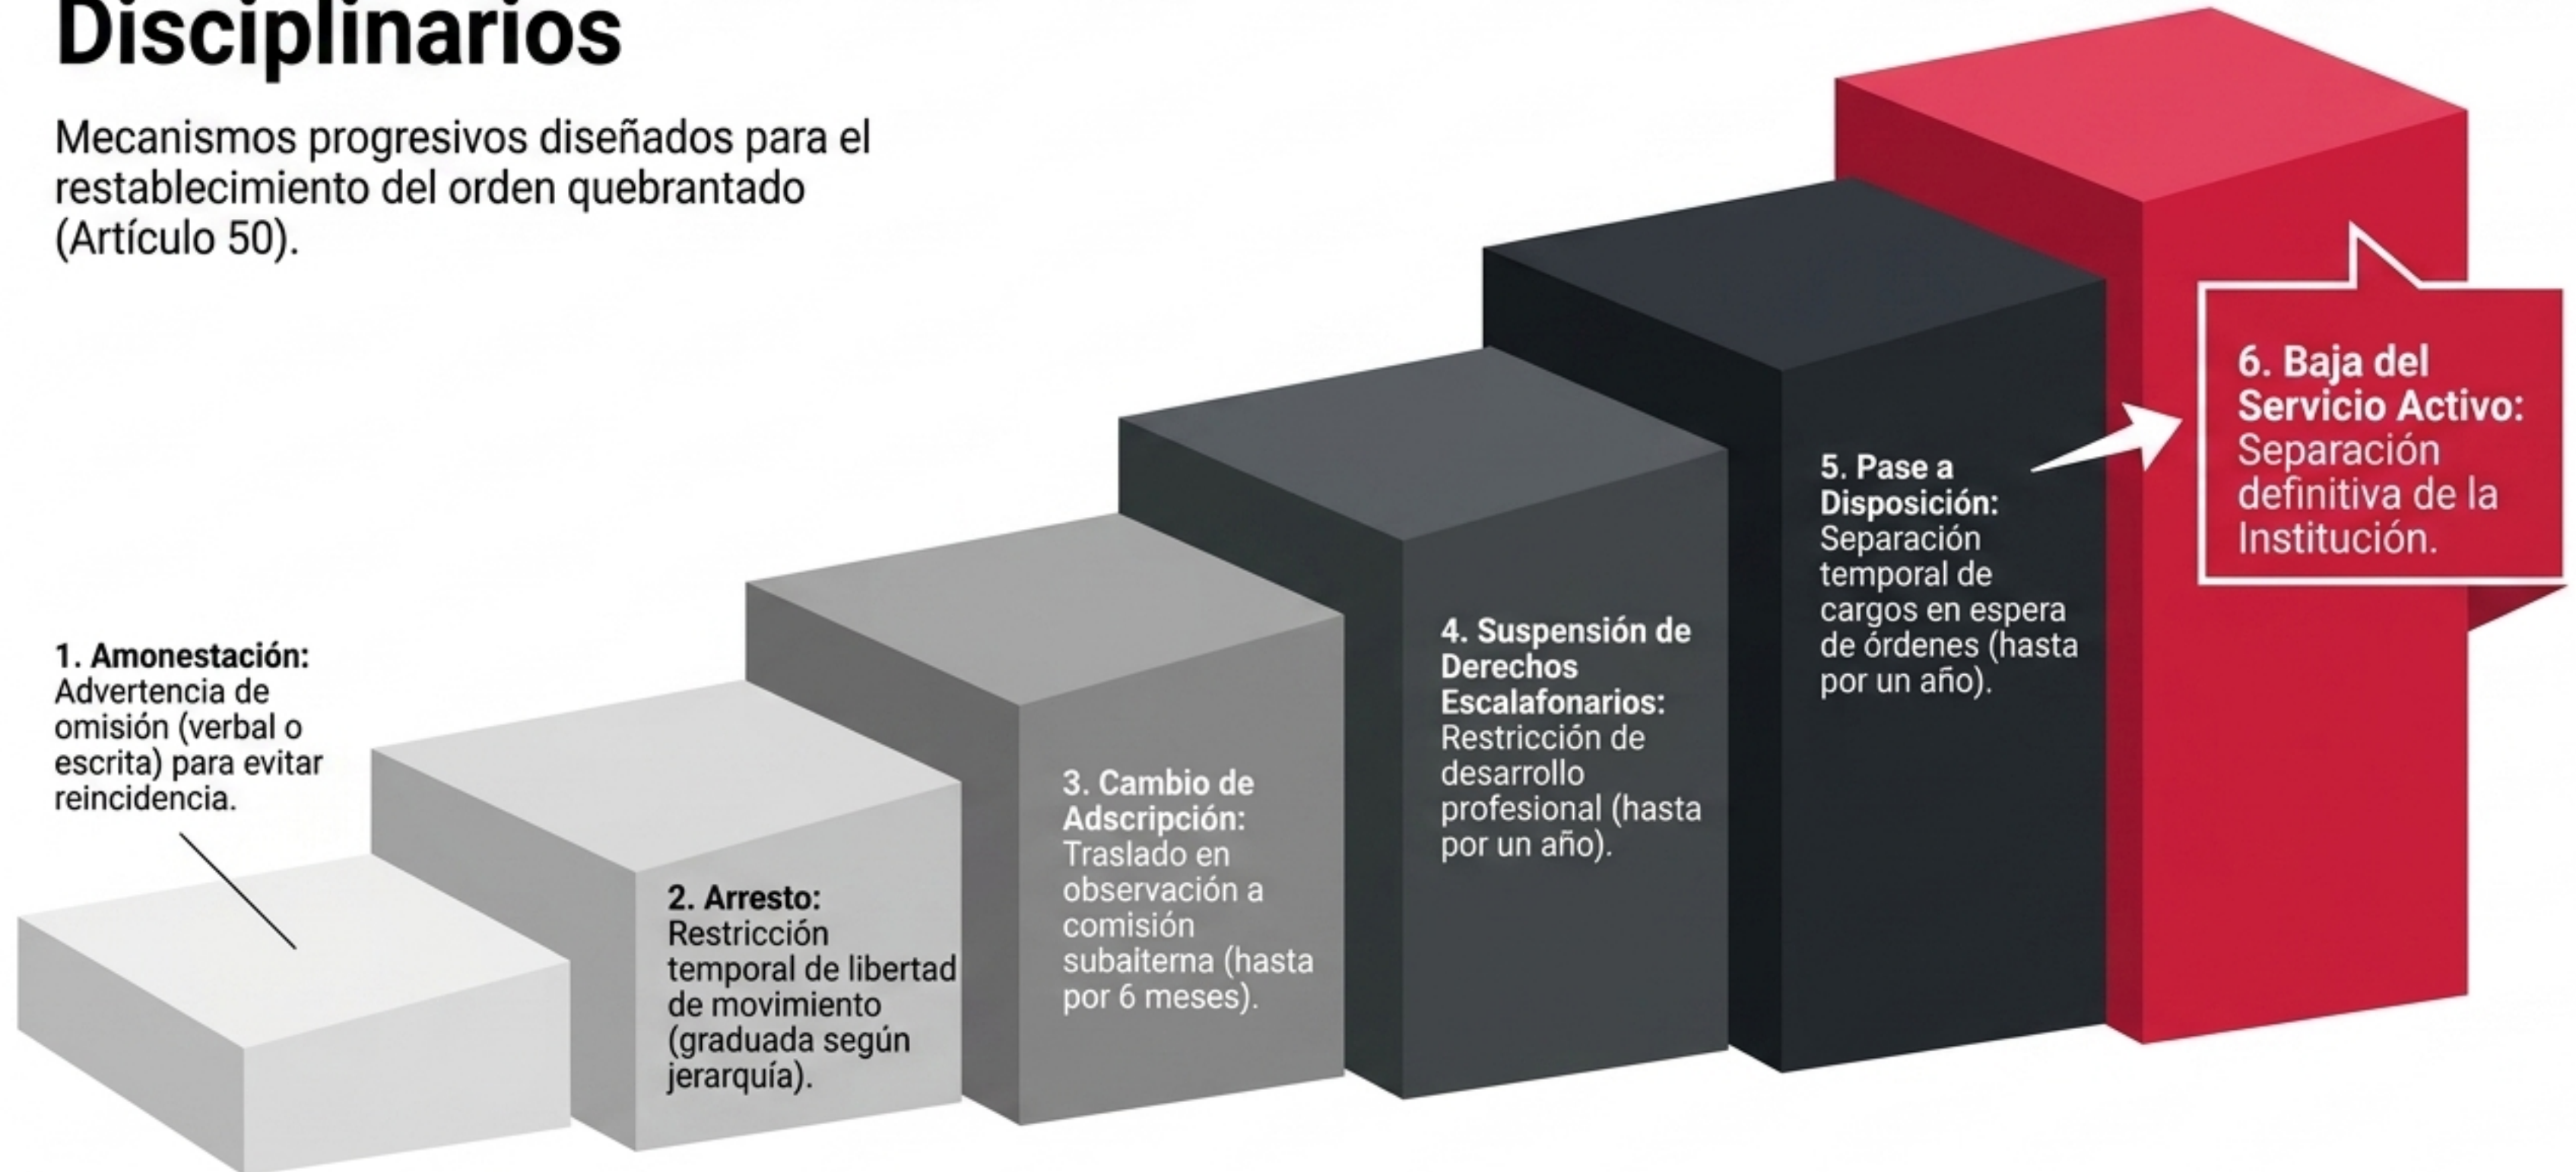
Disciplinarios

Mecanismos progresivos diseñados para el restablecimiento del orden quebrantado (Artículo 50).

1. Amonestación: Advertencia de omisión (verbal o escrita) para evitar reincidencia.

2. Arresto: Restricción temporal de libertad de movimiento (graduada según jerarquía).

3. Cambio de Adscripción: Traslado en observación a comisión subalterna (hasta por 6 meses).

4. Suspensión de Derechos Escalafonarios: Restricción de desarrollo profesional (hasta por un año).

5. Pase a Disposición: Separación temporal de cargos en espera de órdenes (hasta por un año).

6. Baja del Servicio Activo: Separación definitiva de la Institución.